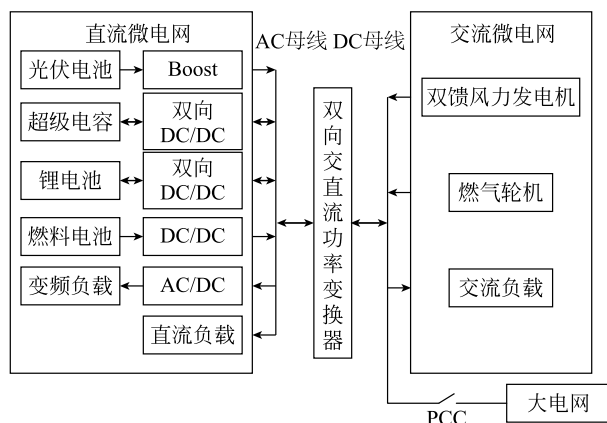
直流微电网

光伏电池

Boost

超级电容

双向 DC/DC

锂电池

双向 DC/DC

燃料电池

DC/DC

变频负载

AC/DC

直流负载

AC母线 DC母线

双向交直流功率变换器

交流微电网

双馈风力发电机

燃气轮机

交流负载

PCC

大电网